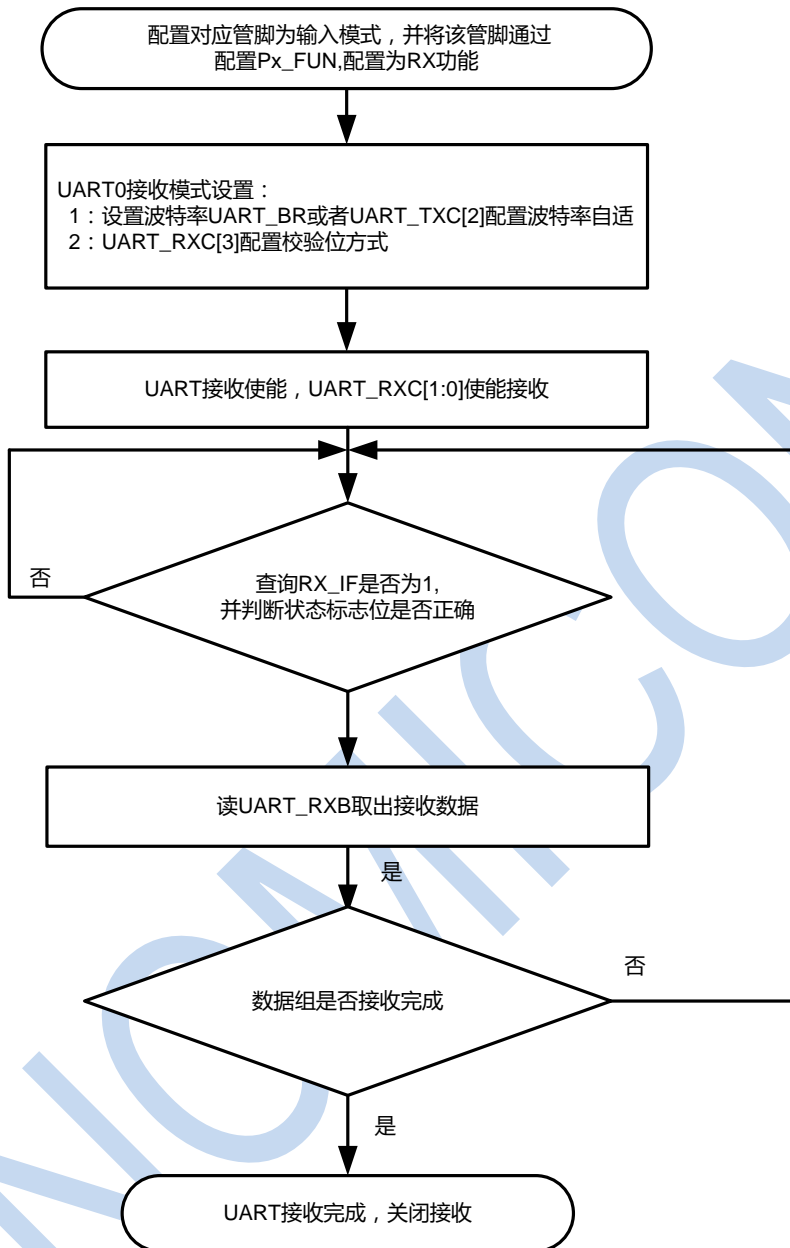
配置对应管脚为输入模式，并将该管脚通过配置Px_FUN,配置为RX功能

UART0接收模式设置：
1：设置波特率UART_BR或者UART_TXC[2]配置波特率自适
2：UART_RXC[3]配置校验位方式

UART接收使能，UART_RXC[1:0]使能接收

否

查询RX_IF是否为1,
并判断状态标志位是否正确

读UART_RXB取出接收数据

是

否

数据组是否接收完成

是

UART接收完成，关闭接收